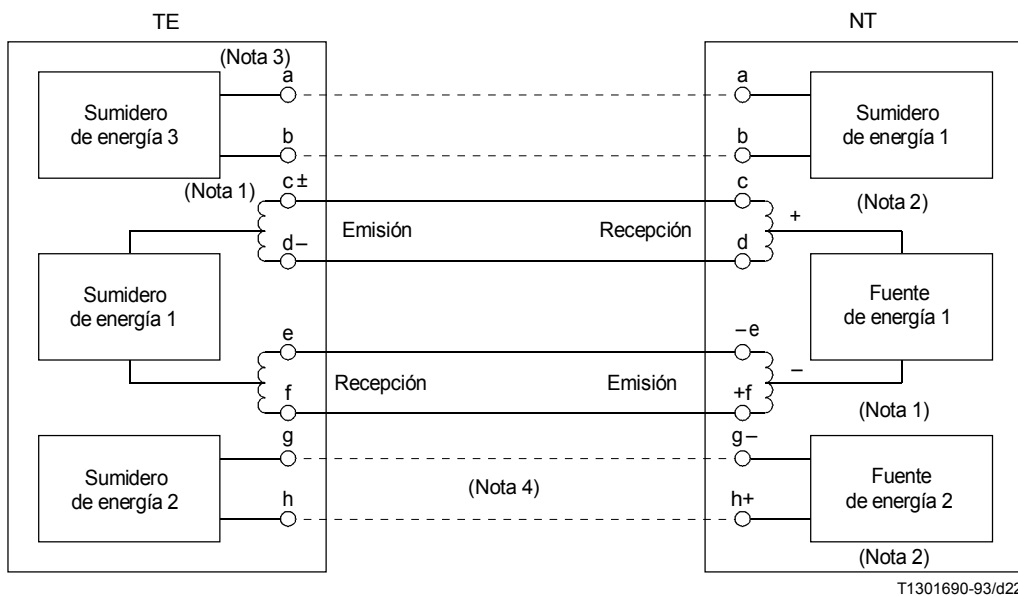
TE

NT

(Nota 3)

a

a

Sumidero de energía 3

Sumidero de energía 1

b

b

(Nota 1)

c ±

c

(Nota 2)

+

d–

Emisión

Recepción

d

Sumidero de energía 1

Fuente de energía 1

e

–e

–

f

Recepción

Emisión

+f

(Nota 1)

g

g–

Sumidero de energía 2

Fuente de energía 2

h

(Nota 4)

h+

(Nota 2)

T1301690-93/d22